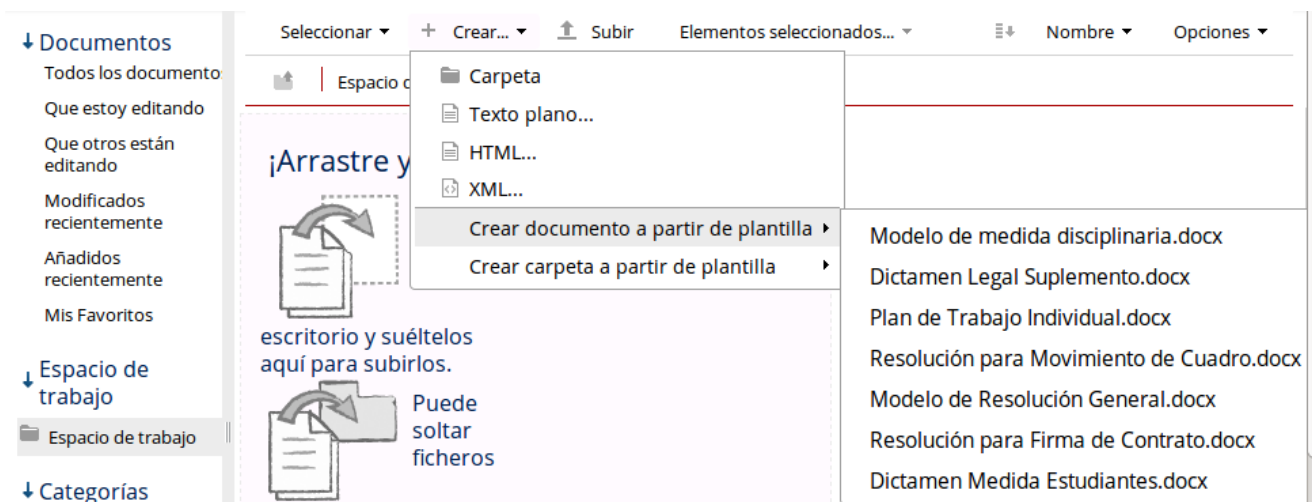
↓ Documentos
Todos los documento
Que estoy editando
Que otros están editando
Modificados recientemente
Añadidos recientemente
Mis Favoritos

↓ Espacio de trabajo
Espacio de trabajo

↓ Categorías

Seleccionar ▾ + Crear... ▾ Subir Elementos seleccionados... ▾ Nombre ▾ Opciones ▾

Espacio d

Carpeta
Texto plano...
HTML...
XML...
Crear documento a partir de plantilla ▸
Crear carpeta a partir de plantilla ▸

Modelo de medida disciplinaria.docx
Dictamen Legal Suplemento.docx
Plan de Trabajo Individual.docx
Resolución para Movimiento de Cuadro.docx
Modelo de Resolución General.docx
Resolución para Firma de Contrato.docx
Dictamen Medida Estudiantes.docx

¡Arrastre y

escritorio y suéltelos aquí para subirlos.

Puede soltar ficheros